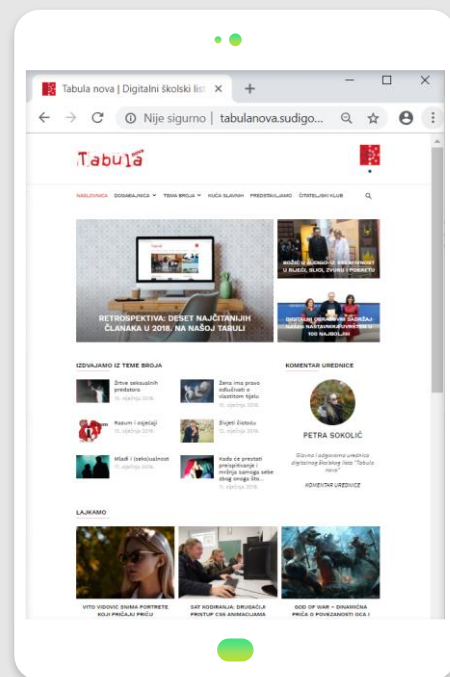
Tabula nova | Digitalni školski list

Nije sigurno | tabulanova.sudigo...

Tabula

NASLOVNICA DOGAĐANJA TEMA BROJA KUĆA SLAVNIH PREDSTAVLJAMO ČITATELJSKI KLUB

RETROSPEKTIVA: DESET NAJČITANIJIH ČLANAKA U 2018. NA NAŠOJ TABULI

BOŽIĆ U SUDIGU: IZ BREZOVICE U SLIKU, BOJI, ZVUKU I POKRETU

DIGITALNI OBRAZOVNI SADRŽAJI NAŠIH NASTAVNIKA SVRSTANI U 100 NAJBOLJIH

IZDVAJAMO IZ TEME BROJA

Žrtve seksualnih predatora

Žena ima pravo odlučivati o vlastitom tijelu

Razum i osjećaji

Život življenja

Mladi i (seksualnost)

Kada će prestati preispitivanje i mišljenja sa samoga sebe...

KOMENTAR UREDNICE

PETRA SOKOLIĆ

Glavna i odgovorna urednica digitalnog školskog lista "Tabula nova"

KOMENTAR UREDNICE

LAJKAMO

VITO VIDOVIĆ SNIMA PORTRETE KOJI PRIČAJU PRIČU

SAT KODIRANJA: DRUGAČIJI PRISTUP CSS ANIMACIJAMA

GOD OF WAR – DINAMIČNA PRIČA O POVEZANOSTI OCA I